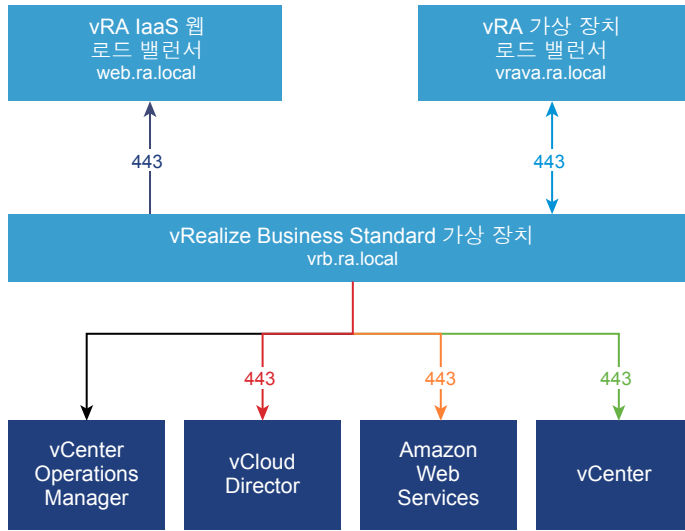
vRA IaaS 웹 로드 밸런서
web.ra.local

vRA 가상 장치 로드 밸런서
vrava.ra.local

443

443

vRealize Business Standard 가상 장치
vrb.ra.local

443

443

443

vCenter Operations Manager

vCloud Director

Amazon Web Services

vCenter